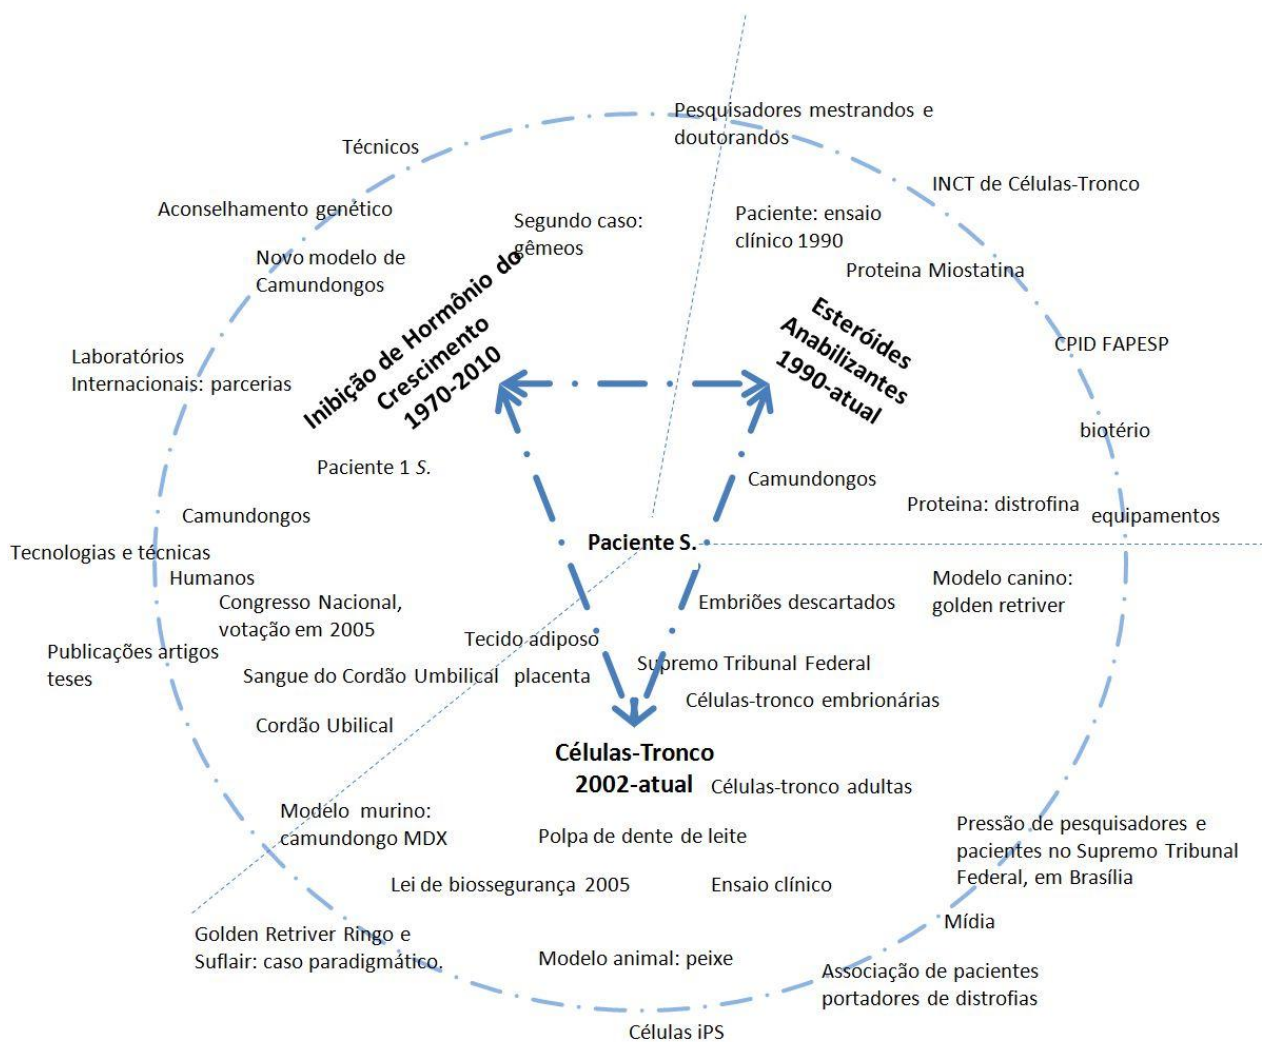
Pesquisadores mestrandos e doutorandos

Técnicos

INCT de Células-Tronco

Aconselhamento genético

Segundo caso: gêmeos

Paciente: ensaio clínico 1990

Novo modelo de Camundongos

Proteina Miostatina

Inibição de Hormônio do Crescimento 1970-2010

Esteróides Anabilizantes 1990-atual

Laboratórios Internacionais: parcerias

CPID FAPESP

biotério

Paciente 1 S.

Camundongos

Camundongos

Proteina: distrofina

equipamentos

Paciente S.

Tecnologias e técnicas

Humanos

Modelo canino: golden retriver

Congresso Nacional, votação em 2005

Embriões descartados

Tecido adiposo

Publicações artigos teses

Supremo Tribunal Federal

Sangue do Cordão Umbilical

placenta

Células-tronco embrionárias

Cordão Ubilical

Células-Tronco 2002-atual

Células-tronco adultas

Modelo murino: camundongo MDX

Polpa de dente de leite

Pressão de pesquisadores e pacientes no Supremo Tribunal Federal, em Brasília

Lei de biossegurança 2005

Ensaio clínico

Mídia

Golden Retriver Ringo e Suflair: caso paradigmático.

Modelo animal: peixe

Associação de pacientes portadores de distrofias

Células iPS